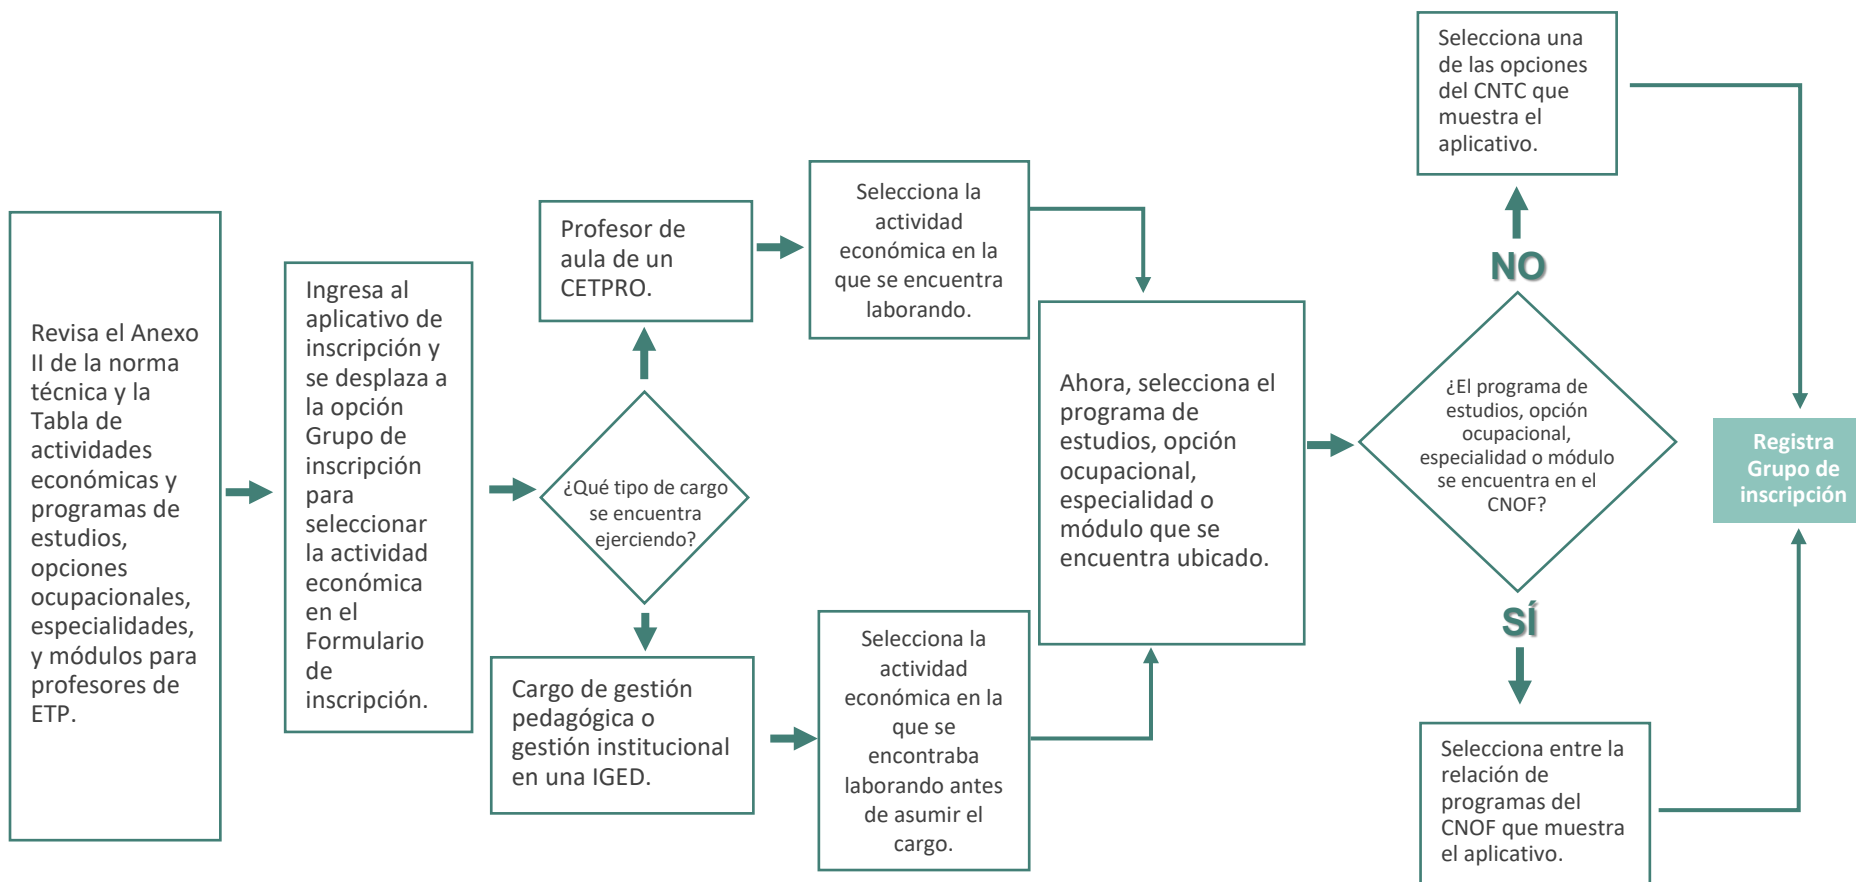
Revisa el Anexo II de la norma técnica y la Tabla de actividades económicas y programas de estudios, opciones ocupacionales, especialidades, y módulos para profesores de ETP.

Ingresa al aplicativo de inscripción y se desplaza a la opción Grupo de inscripción para seleccionar la actividad económica en el Formulario de inscripción.

¿Qué tipo de cargo se encuentra ejerciendo?

Profesor de aula de un CETPRO.

Cargo de gestión pedagógica o gestión institucional en una IGED.

Selecciona la actividad económica en la que se encuentra laborando.

Selecciona la actividad económica en la que se encontraba laborando antes de asumir el cargo.

Ahora, selecciona el programa de estudios, opción ocupacional, especialidad o módulo que se encuentra ubicado.

¿El programa de estudios, opción ocupacional, especialidad o módulo se encuentra en el CNOF?

NO

Selecciona una de las opciones del CNTC que muestra el aplicativo.

SÍ

Selecciona entre la relación de programas del CNOF que muestra el aplicativo.

Registra Grupo de inscripción